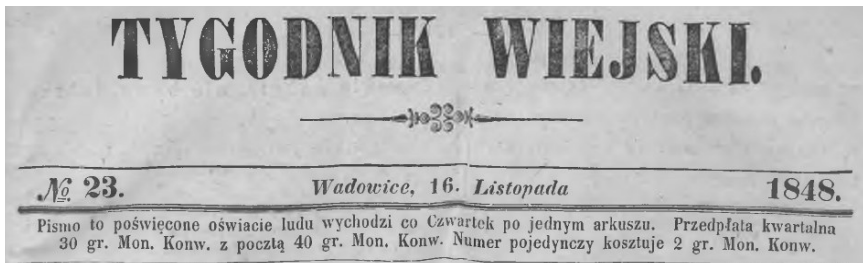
TYGODNIK WIEJSKI.

№ 23. Wadowice, 16. Listopada 1848.

Pismo to poświęcone oświacie ludu wychodzi co Czwartek po jednym arkuszu. Przedpłata kwartalna 30 gr. Mon. Konw. z pocztą 40 gr. Mon. Konw. Numer pojedynczy kosztuje 2 gr. Mon. Konw.